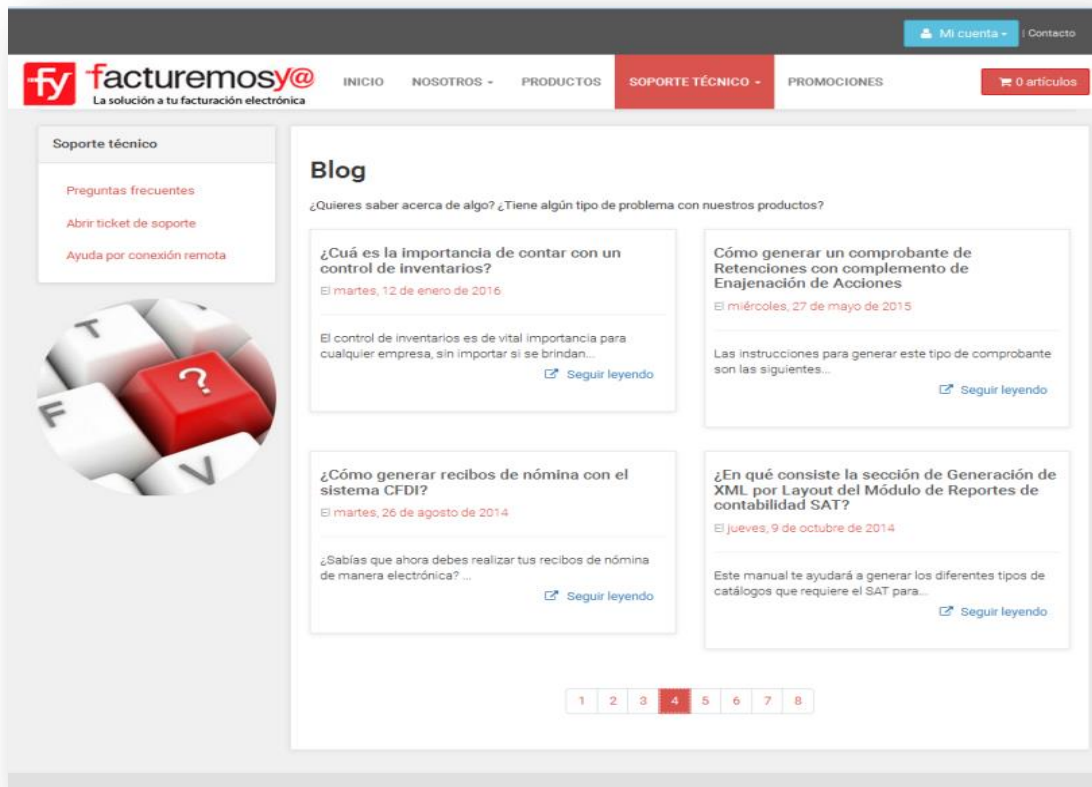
Mi cuenta | Contacto

fy facturemosy@
La solución a tu facturación electrónica

INICIO NOSOTROS PRODUCTOS SOPORTE TÉCNICO PROMOCIONES

0 artículos

Soporte técnico

Preguntas frecuentes
Abrir ticket de soporte
Ayuda por conexión remota

T
?
F
V

Blog

¿Quieres saber acerca de algo? ¿Tiene algún tipo de problema con nuestros productos?

¿Cuá es la importancia de contar con un control de inventarios?
El martes, 12 de enero de 2016

El control de inventarios es de vital importancia para cualquier empresa, sin importar si se brindan...
Seguir leyendo

Cómo generar un comprobante de Retenciones con complemento de Enajenación de Acciones
El miércoles, 27 de mayo de 2015

Las instrucciones para generar este tipo de comprobante son las siguientes...
Seguir leyendo

¿Cómo generar recibos de nómina con el sistema CFDI?
El martes, 26 de agosto de 2014

¿Sabías que ahora debes realizar tus recibos de nómina de manera electrónica? ...
Seguir leyendo

¿En qué consiste la sección de Generación de XML por Layout del Módulo de Reportes de contabilidad SAT?
El jueves, 9 de octubre de 2014

Este manual te ayudará a generar los diferentes tipos de catálogos que requiere el SAT para...
Seguir leyendo

1 2 3 4 5 6 7 8